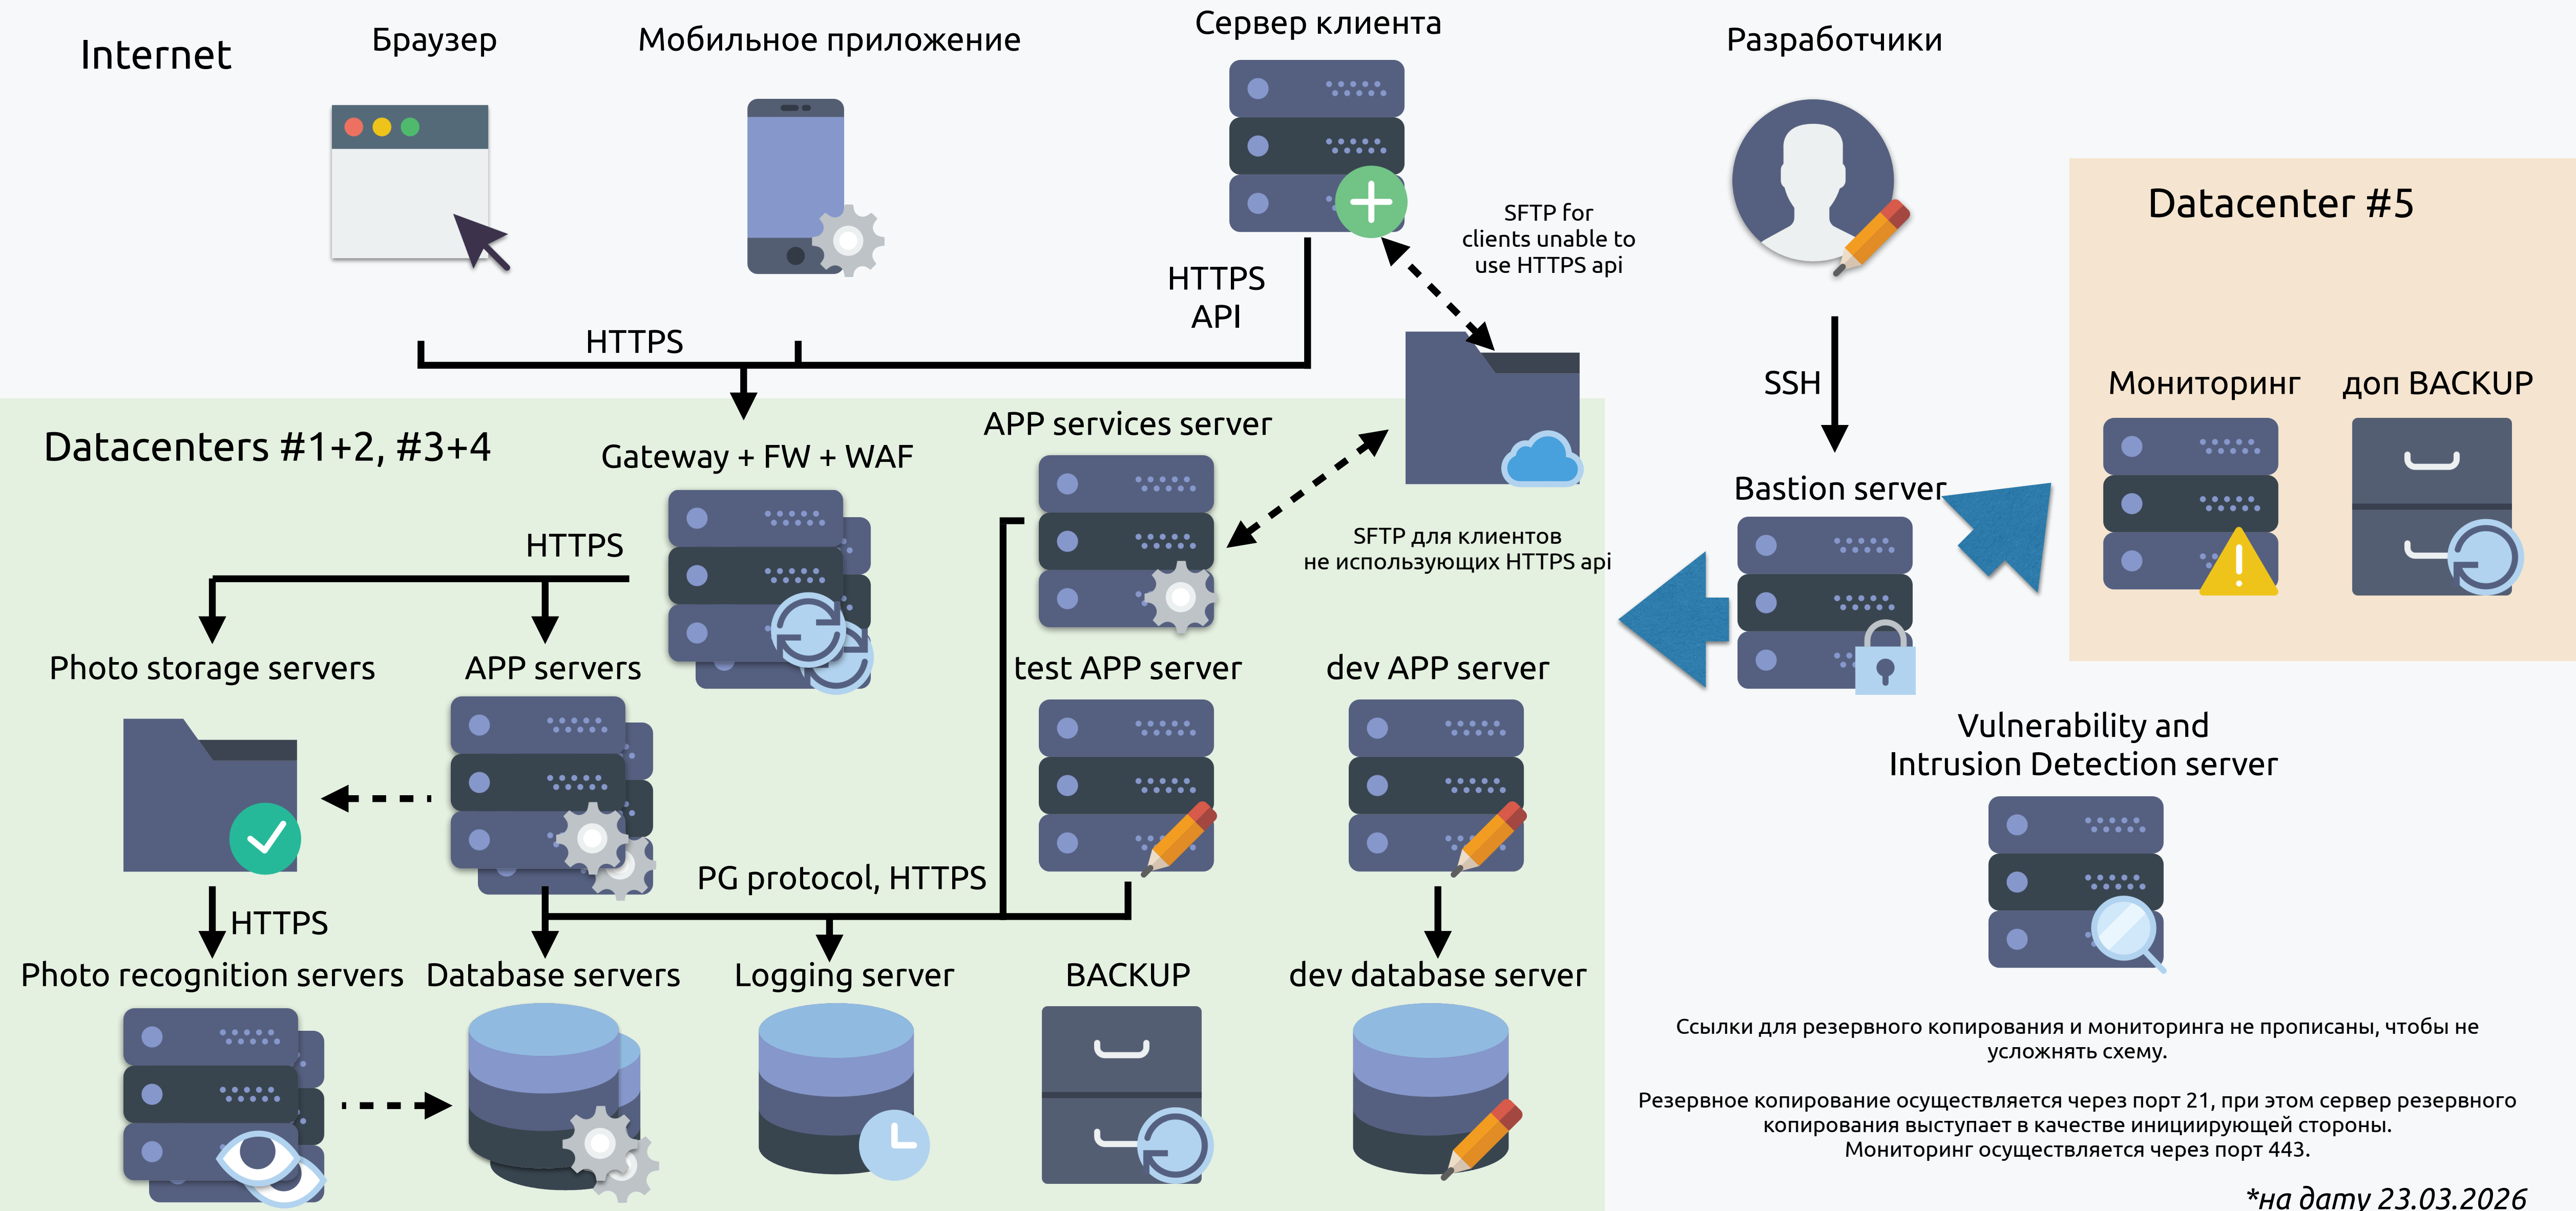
Internet

Браузер

Мобильное приложение

Сервер клиента

Разработчики

SFTP for clients unable to use HTTPS api

HTTPS API

HTTPS

SSH

Datacenter #5

Мониторинг

доп BACKUP

Datacenters #1+2, #3+4

Gateway + FW + WAF

APP services server

Bastion server

SFTP для клиентов не использующих HTTPS api

HTTPS

Photo storage servers

APP servers

test APP server

dev APP server

Vulnerability and Intrusion Detection server

PG protocol, HTTPS

HTTPS

Photo recognition servers

Database servers

Logging server

BACKUP

dev database server

Ссылки для резервного копирования и мониторинга не прописаны, чтобы не усложнять схему.

Резервное копирование осуществляется через порт 21, при этом сервер резервного копирования выступает в качестве инициирующей стороны.
Мониторинг осуществляется через порт 443.

*на дату 23.03.2026